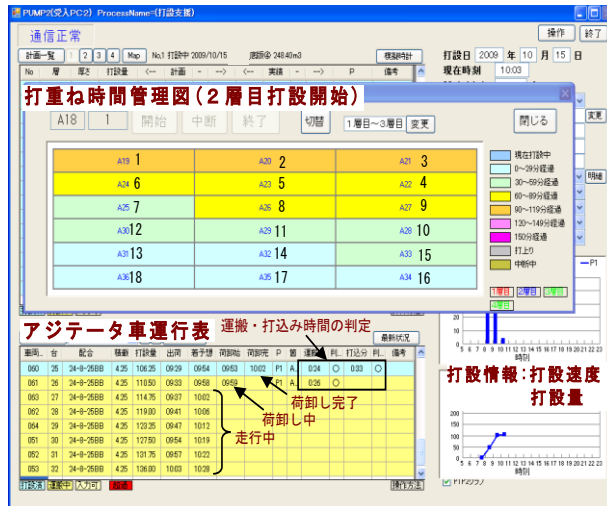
PUMP2(受入PC2) ProcessName=(打設支援)

通信正常

操作 終了

計画一覧 1 2 3 4 Map No.1 打設中 2009/10/15 規制値 248.40m3 模擬時計

打設日 2009 年 10 月 15 日

現在時刻 10:03

No 層 厚さ 打設量 <-- 計画 --> <-- 実績 --> P 備考

打重ね時間管理図(2層目打設開始)

A18 1 開始 中断 終了 切替 1層目~3層目 変更 閉じる

| A19 1 | A20 2 | A21 3 |
|---|---|---|
| A24 6 | A23 5 | A22 4 |
| A25 7 | A26 8 | A27 9 |
| A30 12 | A29 11 | A28 10 |
| A31 13 | A32 14 | A33 15 |
| A36 18 | A35 17 | A34 16 |

現在打設中
0~29分経過
30~59分経過
60~89分経過
90~119分経過
120~149分経過
150分経過
打上り
中断中

1層目 2層目 3層目

変更 明細

P1

アジテータ車運行表

運搬・打込み時間の判定

最新状況

| 車両... | 台 | 配合 | 積載 | 打設量 | 出荷 | 着予想 | 荷卸始 | 荷卸完 | P | 層 | 運搬 | 判... | 打込分 | 判... | 備考 |
|---|---|---|---|---|---|---|---|---|---|---|---|---|---|---|---|
| 060 | 25 | 24-8-25BB | 4.25 | 106.25 | 09:29 | 09:54 | 09:53 | 10:02 | P1 | A... | 0:24 | ○ | 0:33 | ○ | |
| 061 | 26 | 24-8-25BB | 4.25 | 110.50 | 09:33 | 09:58 | 09:59 | | P1 | A... | 0:26 | ○ | | | |
| 063 | 27 | 24-8-25BB | 4.25 | 114.75 | 09:37 | 10:02 | | | | | | | | | |
| 062 | 28 | 24-8-25BB | 4.25 | 119.00 | 09:41 | 10:06 | | | | | | | | | |
| 064 | 29 | 24-8-25BB | 4.25 | 123.25 | 09:47 | 10:12 | | | | | | | | | |
| 051 | 30 | 24-8-25BB | 4.25 | 127.50 | 09:54 | 10:19 | | | | | | | | | |
| 052 | 31 | 24-8-25BB | 4.25 | 131.75 | 09:57 | 10:22 | | | | | | | | | |
| 053 | 32 | 24-8-25BB | 4.25 | 136.00 | 10:03 | 10:28 | | | | | | | | | |

荷卸し完了
荷卸し中
走行中

打設情報:打設速度
打設量

時刻

打設済 運転中 入力可 打止

操作方法

P1グラフ